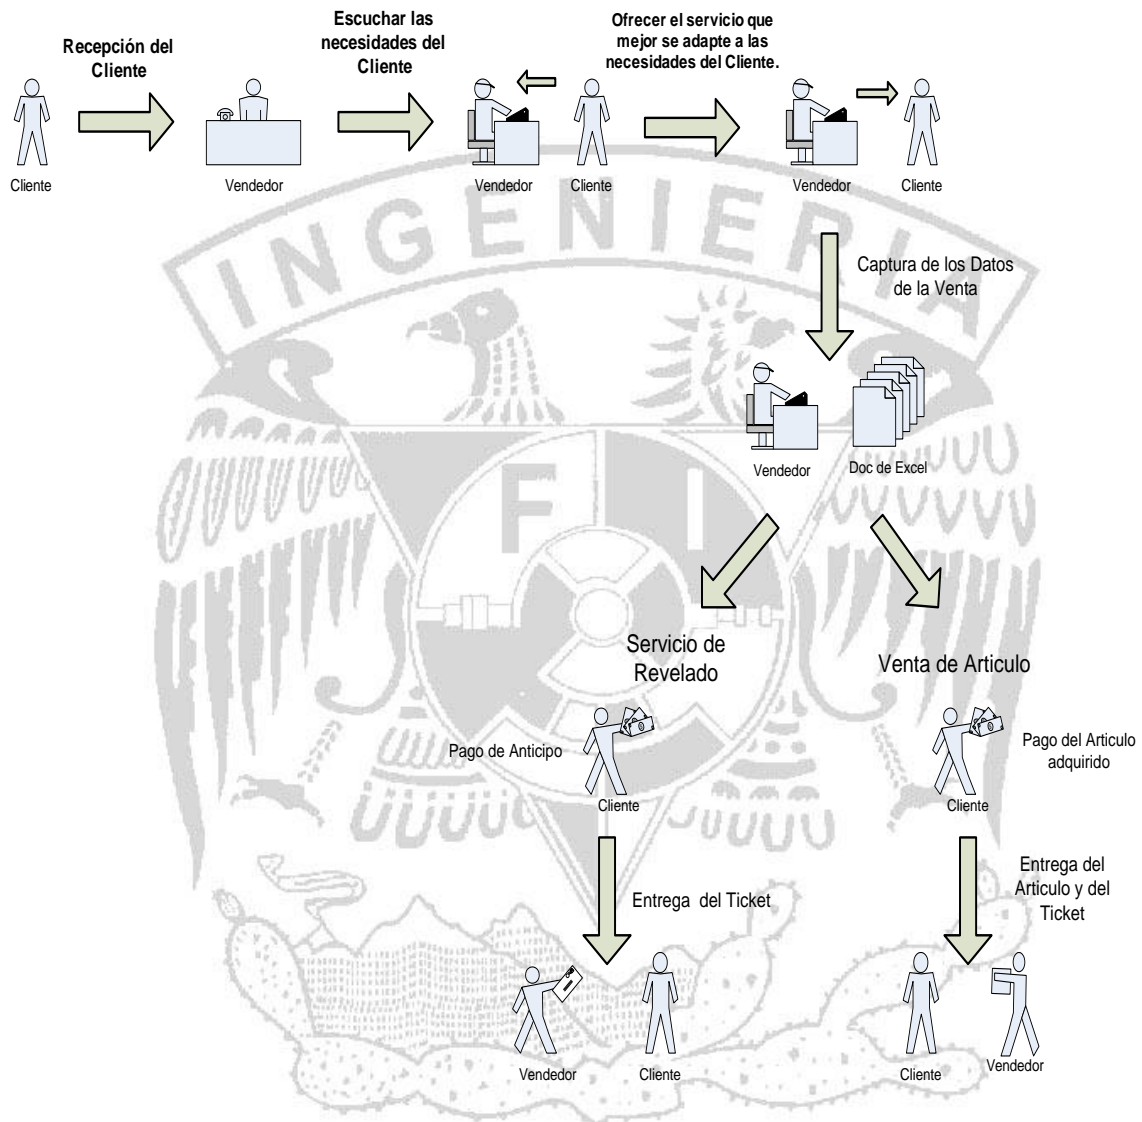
Recepción del Cliente

Escuchar las necesidades del Cliente

Ofrecer el servicio que mejor se adapte a las necesidades del Cliente.

Cliente

Vendedor

Vendedor

Cliente

Vendedor

Cliente

INGENIERIA

Captura de los Datos de la Venta

Vendedor

Doc de Excel

F I

Servicio de Revelado

Venta de Articulo

Pago de Anticipo

Cliente

Cliente

Pago del Articulo adquirido

Entrega del Ticket

Entrega del Articulo y del Ticket

Vendedor

Cliente

Cliente

Vendedor